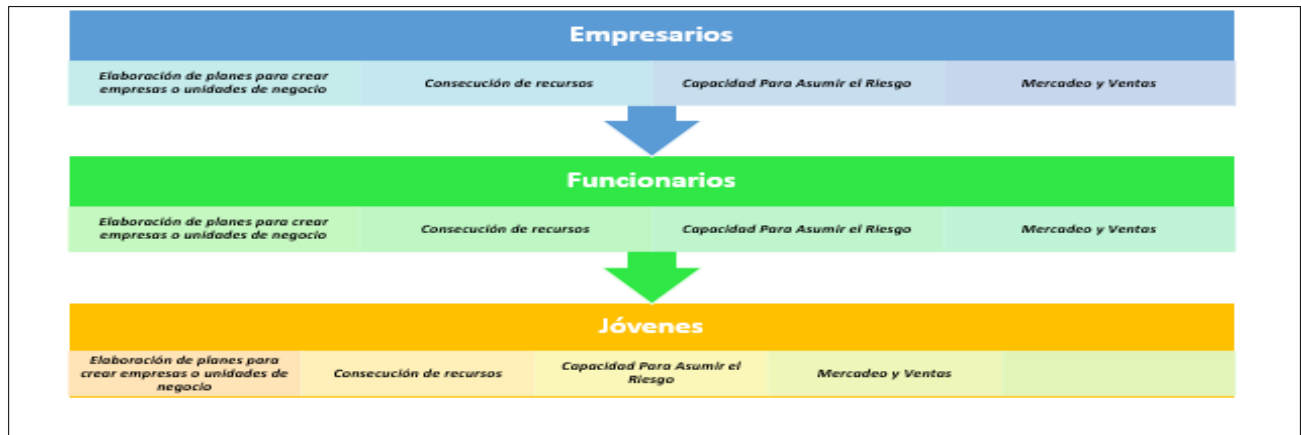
Empresarios

| Elaboración de planes para crear empresas o unidades de negocio | Consecución de recursos | Capacidad Para Asumir el Riesgo | Mercadeo y Ventas |
|---|---|---|---|

Funcionarios

| Elaboración de planes para crear empresas o unidades de negocio | Consecución de recursos | Capacidad Para Asumir el Riesgo | Mercadeo y Ventas |
|---|---|---|---|

Jóvenes

| Elaboración de planes para crear empresas o unidades de negocio | Consecución de recursos | Capacidad Para Asumir el Riesgo | Mercadeo y Ventas | |
|---|---|---|---|---|